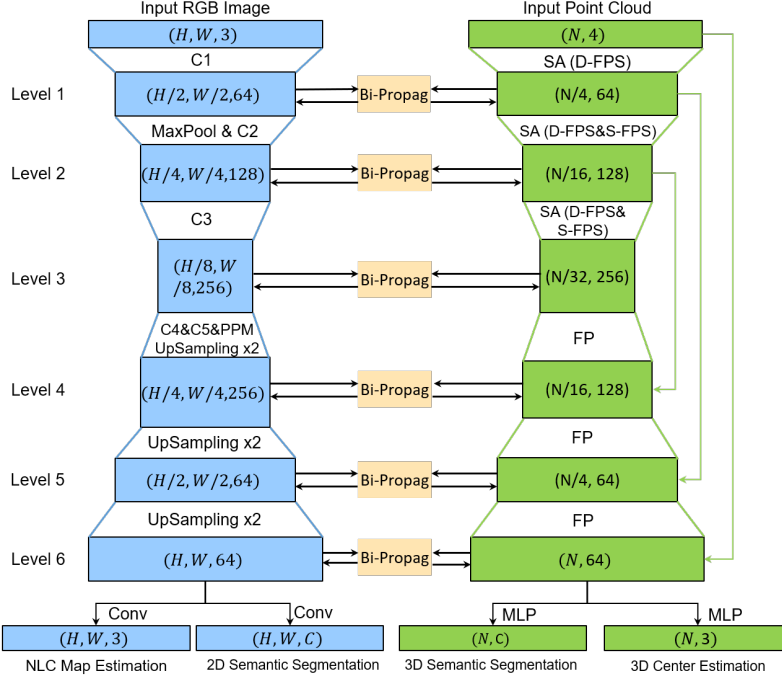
Input RGB Image

$(H, W, 3)$

C1

Level 1

$(H/2, W/2, 64)$

MaxPool & C2

Level 2

$(H/4, W/4, 128)$

C3

Level 3

$(H/8, W/8, 256)$

C4&C5&PPM
UpSampling x2

Level 4

$(H/4, W/4, 256)$

UpSampling x2

Level 5

$(H/2, W/2, 64)$

UpSampling x2

Level 6

$(H, W, 64)$

Bi-Propag

Bi-Propag

Bi-Propag

Bi-Propag

Bi-Propag

Bi-Propag

Input Point Cloud

$(N, 4)$

SA (D-FPS)

(N/4, 64)

SA (D-FPS&S-FPS)

(N/16, 128)

SA (D-FPS& S-FPS)

(N/32, 256)

FP

(N/16, 128)

FP

(N/4, 64)

FP

$(N, 64)$

Conv

Conv

$(H, W, 3)$

$(H, W, C)$

NLC Map Estimation

2D Semantic Segmentation

MLP

MLP

$(N, C)$

$(N, 3)$

3D Semantic Segmentation

3D Center Estimation